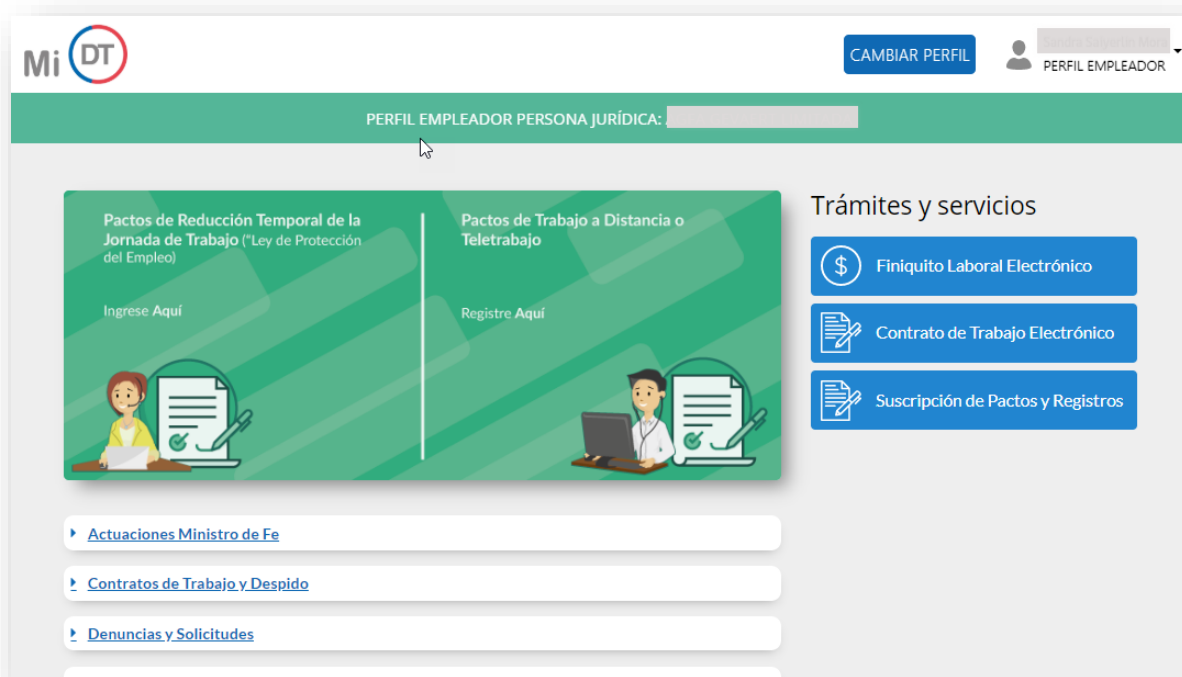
Mi DT

CAMBIAR PERFIL

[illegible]
PERFIL EMPLEADOR

PERFIL EMPLEADOR PERSONA JURÍDICA: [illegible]

Pactos de Reducción Temporal de la Jornada de Trabajo ("Ley de Protección del Empleo)

Ingrese Aquí

Pactos de Trabajo a Distancia o Teletrabajo

Registre Aquí

Trámites y servicios

Finiquito Laboral Electrónico

Contrato de Trabajo Electrónico

Suscripción de Pactos y Registros

Actuaciones Ministro de Fe

Contratos de Trabajo y Despido

Denuncias y Solicitudes